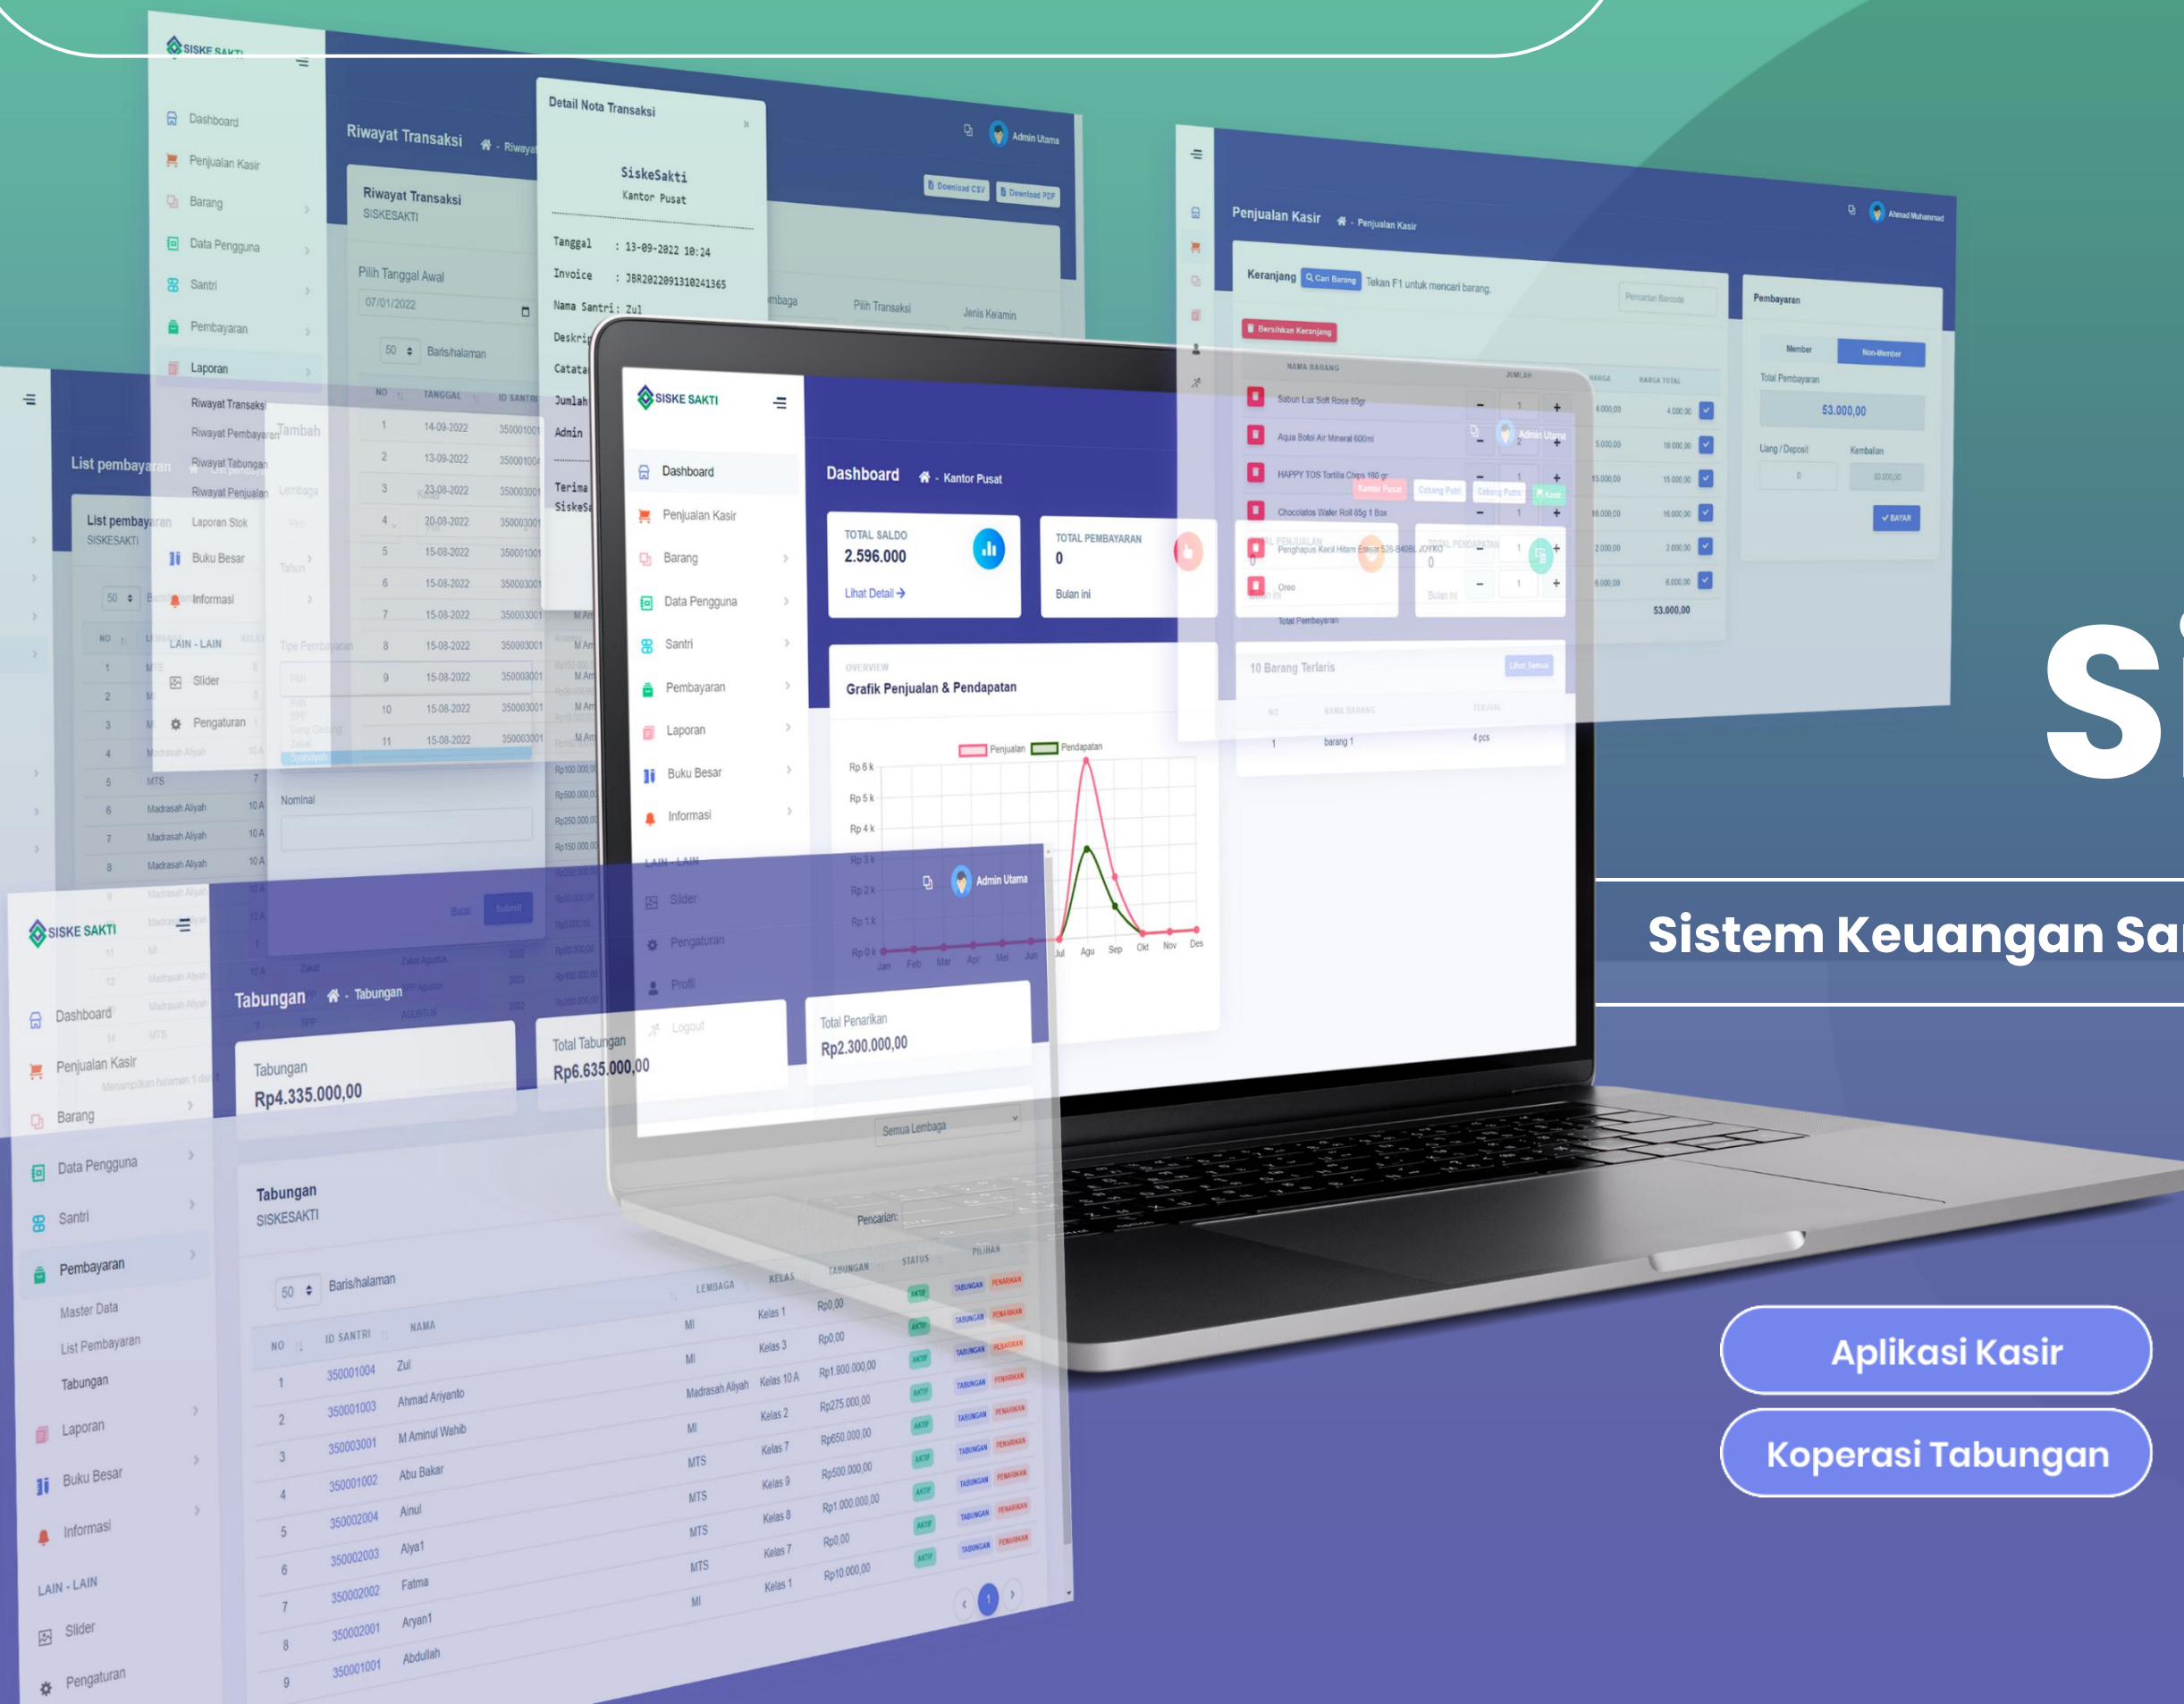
Si

Sistem Keuangan Sa

Aplikasi Kasir

Koperasi Tabungan

SISKE SAKTI

Dashboard

Penjualan Kasir

Barang

Data Pengguna

Santri

Pembayaran

Laporan

Buku Besar

Informasi

LAIN - LAIN

Slider

Pengaturan

Profil

Logout

Dashboard  Kantor Pusat

TOTAL SALDO
2.596.000
Lihat Detail

TOTAL PEMBAYARAN
0
Bulan ini

OVERVIEW
Grafik Penjualan & Pendapatan

Penjualan  Pendapatan

Rp 6 k
Rp 5 k
Rp 4 k
Rp 3 k
Rp 2 k
Rp 1 k
Rp 0 k

Jan Feb Mar Apr Mei Jun Jul Agu Sep Okt Nov Des

Admin Utama

Riwayat Transaksi

Riwayat Transaksi
SISKESAKTI

Pilih Tanggal Awal
07/01/2022

50 Baris/halaman

| NO | TANGGAL | ID SANTRI |
|---|---|---|
| 1 | 14-09-2022 | 350001001 |
| 2 | 13-09-2022 | 350001004 |
| 3 | 23-08-2022 | 350003001 |
| 4 | 20-08-2022 | 350003001 |
| 5 | 15-08-2022 | 350001001 |
| 6 | 15-08-2022 | 350003001 |
| 7 | 15-08-2022 | 350003001 |
| 8 | 15-08-2022 | 350003001 |
| 9 | 15-08-2022 | 350003001 |
| 10 | 15-08-2022 | 350003001 |
| 11 | 15-08-2022 | 350003001 |

Detail Nota Transaksi

SiskeSakti
Kantor Pusat

Tanggal : 13-09-2022 10:24
Invoice : JBR2022091310241365
Nama Santri : Zul

Download CSV  Download PDF

Penjualan Kasir  Penjualan Kasir

Keranjang  Cari Barang  Tekan F1 untuk mencari barang.

Bersihkan Keranjang

Sabun Lux Soft Rose 80gr
Aqua Botol Air Mineral 600ml
HAPPY TOS Tortilla Chips 160 gr
Chocolatos Wafer Roll 85g 1 Box
Penghapus Kecil Hitam Eraser 526-B40BL JOYKO
Oreo

53.000,00

Pembayaran
Member  Non-Member
Total Pembayaran
53.000,00
Uang / Deposit  Kembalian
BAYAR

10 Barang Terlaris
1  barang 1  4 pcs

Tabungan  Tabungan

Tabungan
Rp4.335.000,00

Total Tabungan
Rp6.635.000,00

Total Penarikan
Rp2.300.000,00

Semua Lembaga

Tabungan
SISKESAKTI

50 Baris/halaman

Pencarian:

Master Data
List Pembayaran
Tabungan

| NO | ID SANTRI | NAMA | LEMBAGA | KELAS | TABUNGAN | STATUS | PILIHAN |
|---|---|---|---|---|---|---|---|
| 1 | 350001004 | Zul | MI | Kelas 1 | Rp0,00 | AKTIF | TABUNGAN PENARIKAN |
| 2 | 350001003 | Ahmad Ariyanto | MI | Kelas 3 | Rp0,00 | AKTIF | TABUNGAN PENARIKAN |
| 3 | 350003001 | M Aminul Wahib | Madrasah Aliyah | Kelas 10 A | Rp1.900.000,00 | AKTIF | TABUNGAN PENARIKAN |
| 4 | 350001002 | Abu Bakar | MI | Kelas 2 | Rp275.000,00 | AKTIF | TABUNGAN PENARIKAN |
| 5 | 350002004 | Ainul | MTS | Kelas 7 | Rp650.000,00 | AKTIF | TABUNGAN PENARIKAN |
| 6 | 350002003 | Aiya1 | MTS | Kelas 9 | Rp500.000,00 | AKTIF | TABUNGAN PENARIKAN |
| 7 | 350002002 | Fatma | MTS | Kelas 8 | Rp1.000.000,00 | AKTIF | TABUNGAN PENARIKAN |
| 8 | 350002001 | Aryan1 | MTS | Kelas 7 | Rp0,00 | AKTIF | TABUNGAN PENARIKAN |
| 9 | 350001001 | Abdullah | MI | Kelas 1 | Rp10.000,00 | AKTIF | TABUNGAN PENARIKAN |

List pembayaran
SISKESAKTI

Riwayat Transaksi
Riwayat Pembayaran
Riwayat Tabungan
Riwayat Penjualan
Laporan Stok

Nominal
Batal  Submit